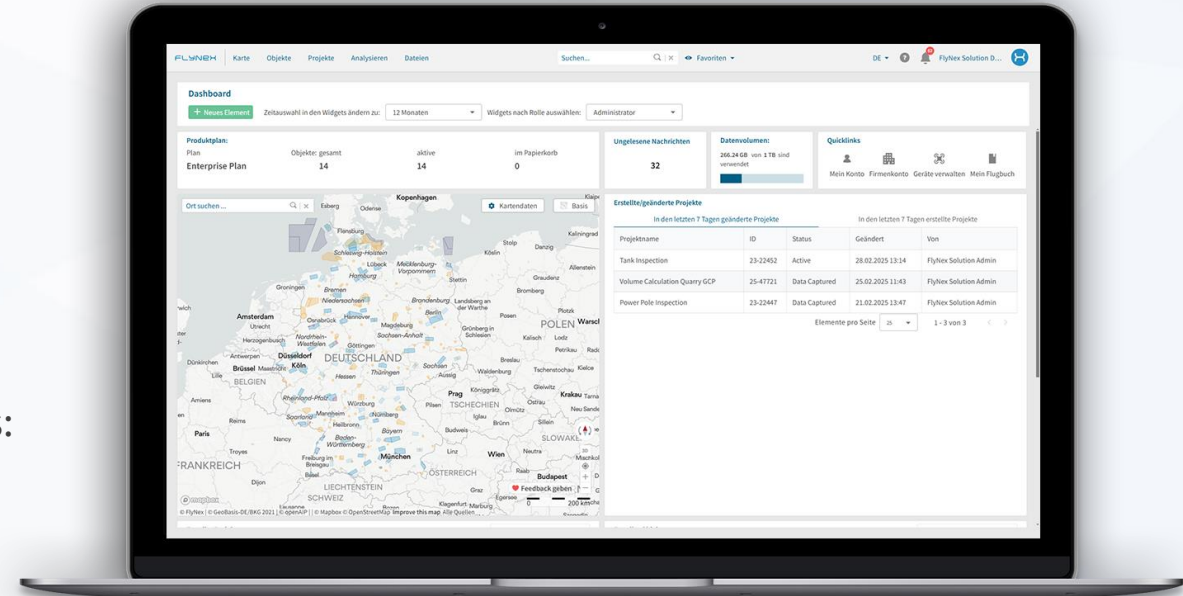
FLYNEX Karte Objekte Projekte Analysieren Dateien Suchen... Favoriten DE FlyNex Solution D...

Dashboard

+ Neues Element Zeitauswahl in den Widgets ändern zu: 12 Monaten Widgets nach Rolle auswählen: Administrator

Produktplan:
Plan Enterprise Plan
Objekte: gesamt 14
aktive 14
im Papierkorb 0

Ungelesene Nachrichten
32

Datenvolumen:
266.24 GB von 1 TB sind verwendet

Quicklinks
Mein Konto Firmenkonto Geräte verwalten Mein Flugbuch

Ort suchen ... Kartendaten Basis

Kopenhagen Esbjerg Odense Flensburg Schleswig-Holstein Kiel Lübeck Mecklenburg-Vorpommern Hamburg Stolp Danzig Kaliningrad Groningen Bremen Köslin Stettin Graudenz Allenstein Niedersachsen Brandenburg Landsberg an der Warthe Bromberg Amsterdam Utrecht Osnabrück Hannover Berlin Posen Plotzk Magdeburg Grünberg in Schlesien POLEN Warschau Herzogenbusch Nordrhein-Westfalen Sachsen-Anhalt Kalisch Lodz Göttingen Petrikau Antwerpen Düsseldorf Dünkirchen Brüssel Maastricht Köln DEUTSCHLAND Sachsen Breslau BELGIEN Hessen Thüringen Tschenstochau Kielce Amiens Rheinland-Pfalz Würzburg Prag Kattowitz Gleiwitz Krakau Reims Saarland Mannheim Nürnberg Pilsen TSCHECHIEN Olmütz Paris Heilbronn Bayern Iglau Brünn Nancy Baden-Württemberg Budweis SLOWAKEI Troyes München Linz Wien Freiburg im Breisgau Neutra ÖSTERREICH FRANKREICH Dijon Basel LIECHTENSTEIN Budapest SCHWEIZ Klagenfurt Marburg Egerseg

Feedback geben
© mapbox
© FlyNex | © GeoBasis-DE/BKG 2021 | © openAIP | © Mapbox © OpenStreetMap Improve this map Alle Quellen
200 km

Erstellte/geänderte Projekte
In den letzten 7 Tagen geänderte Projekte | In den letzten 7 Tagen erstellte Projekte

| Projektname | ID | Status | Geändert | Von |
|---|---|---|---|---|
| Tank Inspection | 23-22452 | Active | 28.02.2025 13:14 | FlyNex Solution Admin |
| Volume Calculation Quarry GCP | 25-47721 | Data Captured | 25.02.2025 11:43 | FlyNex Solution Admin |
| Power Pole Inspection | 23-22447 | Data Captured | 21.02.2025 13:47 | FlyNex Solution Admin |

Elemente pro Seite 25 1 – 3 von 3